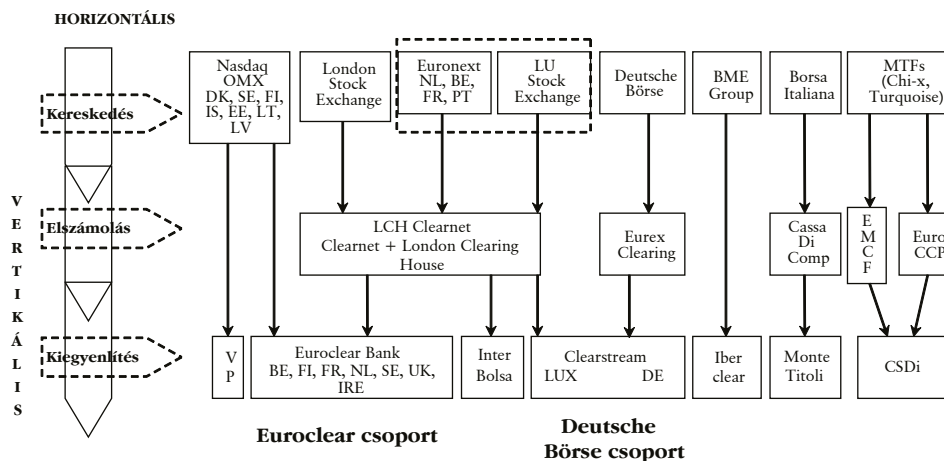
HORIZONTÁLIS

VERTIKÁLIS

Kereskedés

Elszámolás

Kiegyenlítés

Nasdaq OMX DK, SE, FI, IS, EE, LT, LV

London Stock Exchange

Euronext NL, BE, FR, PT

LU Stock Exchange

Deutsche Börse

BME Group

Borsa Italiana

MTFs (Chi-x, Turquoise)

LCH Clearnet Clearnet + London Clearing House

Eurex Clearing

Cassa Di Comp

E M C F

Euro CCP

V P

Euroclear Bank BE, FI, FR, NL, SE, UK, IRE

Inter Bolsa

Clearstream LUX DE

Iber clear

Monte Titoli

CSDi

Euroclear csoport

Deutsche Börse csoport